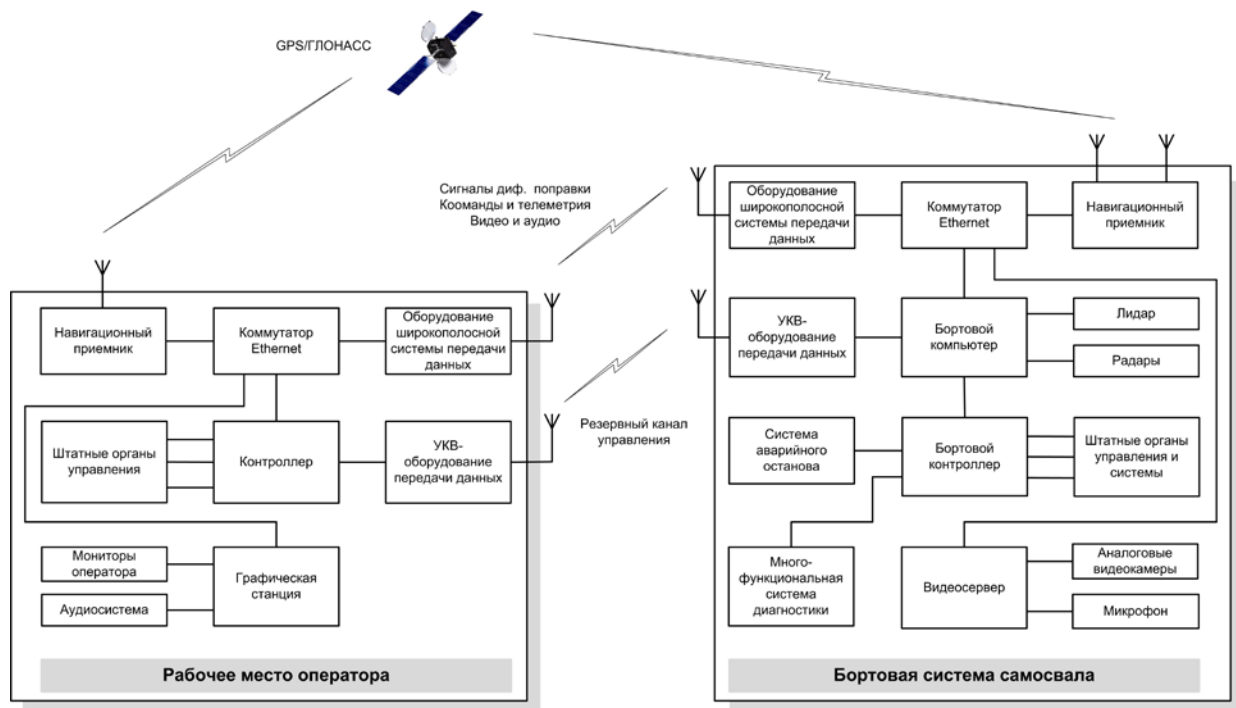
GPS/ГЛОНАСС

Сигналы диф. поправки
Коománды и телеметрия
Видео и аудио

Резервный канал управления

Навигационный приемник

Коммутатор Ethernet

Оборудование широкополосной системы передачи данных

Штатные органы управления

Контроллер

УКВ-оборудование передачи данных

Мониторы оператора

Аудиосистема

Графическая станция

Рабочее место оператора

Оборудование широкополосной системы передачи данных

Коммутатор Ethernet

Навигационный приемник

УКВ-оборудование передачи данных

Бортовой компьютер

Лидар

Радары

Система аварийного останова

Бортовой контроллер

Штатные органы управления и системы

Много-функциональная система диагностики

Видеосервер

Аналоговые видеокамеры

Микрофон

Бортовая система самосвала